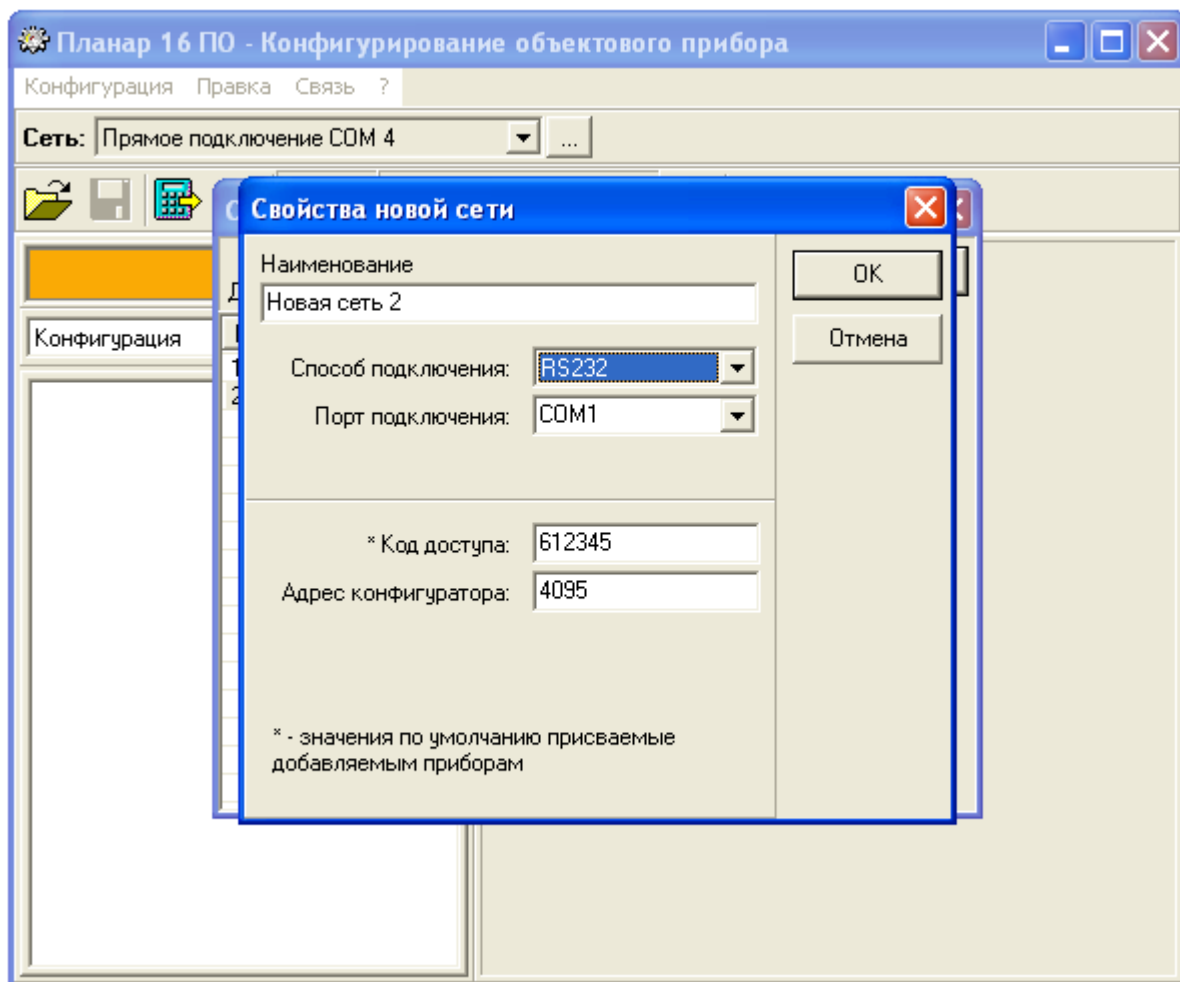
Планар 16 ПО - Конфигурирование объектового прибора

Конфигурация Правка Связь ?

Сеть: Прямое подключение COM 4

...

Конфигурация

Свойства новой сети

Наименование

Новая сеть 2

Способ подключения: RS232

Порт подключения: COM1

* Код доступа: 612345

Адрес конфигуратора: 4095

* - значения по умолчанию присваемые добавляемым приборам

OK

Отмена